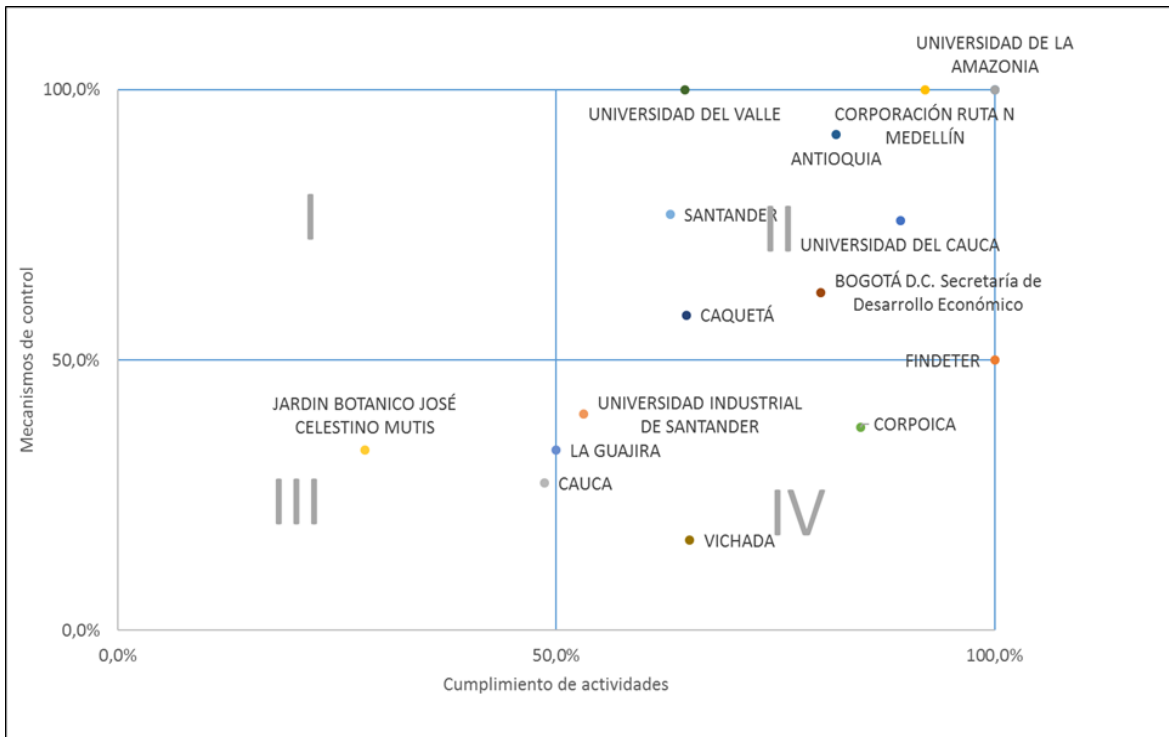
Mecanismos de control

100,0%

50,0%

0,0%

UNIVERSIDAD DE LA AMAZONIA

UNIVERSIDAD DEL VALLE

CORPORACIÓN RUTA N MEDELLÍN

ANTIOQUIA

I

SANTANDER

II

UNIVERSIDAD DEL CAUCA

BOGOTÁ D.C. Secretaría de Desarrollo Económico

CAQUETÁ

FINDETER

JARDIN BOTANICO JOSÉ CELESTINO MUTIS

UNIVERSIDAD INDUSTRIAL DE SANTANDER

CORPOICA

LA GUAJIRA

III

CAUCA

IV

VICHADA

0,0%

50,0%

100,0%

Cumplimiento de actividades